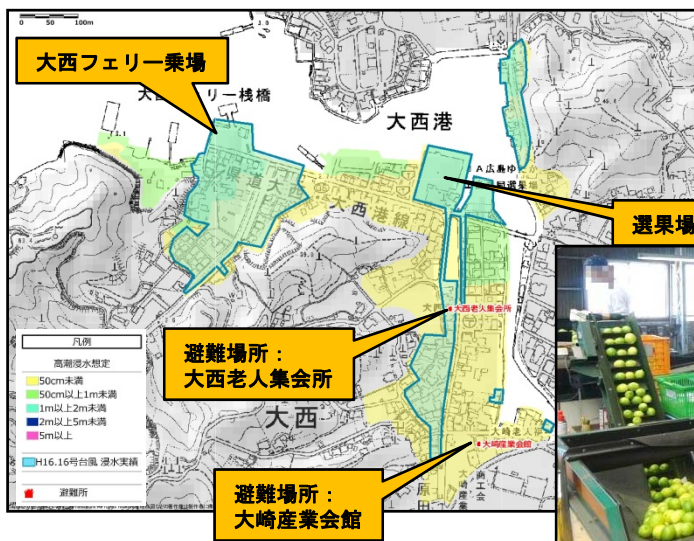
0 50 100m

大西フェリー乗場

大西フェリー桟橋

大西港

県道大西港線

選果場

避難場所：大西老人集会所

大西老人集会所

避難場所：大崎産業会館

大崎産業会館

大西

凡例

高潮浸水想定

50cm未満

50cm以上1m未満

1m以上2m未満

2m以上5m未満

5m以上

H16.16号台風 浸水実績

避難所